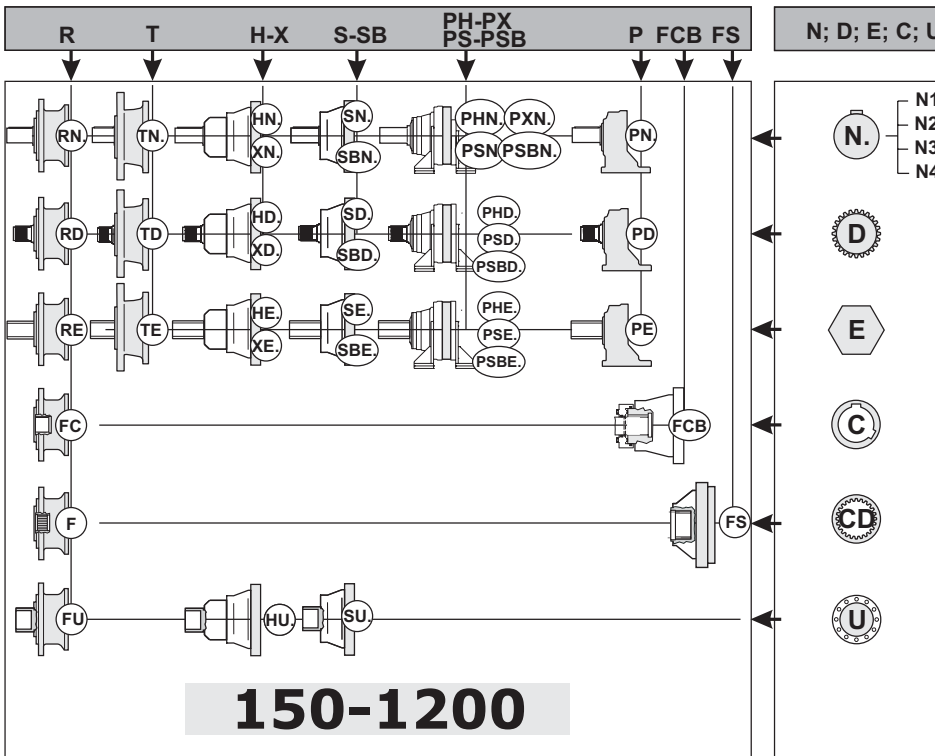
R T H-X S-SB PH-PX PS-PSB P FCB FS

N; D; E; C; U

RN. TN. HN. XN. SN. SBN. PHN. PXN. PSN. PSBN. PN.

N. N1 N2 N3 N4

RD. TD. HD. XD. SD. SBD. PHD. PSD. PSBD. PD.

D

RE. TE. HE. XE. SE. SBE. PHE. PSE. PSBE. PE.

E

FC FCB

C

F FS

CD

FU HU. SU.

U

150-1200